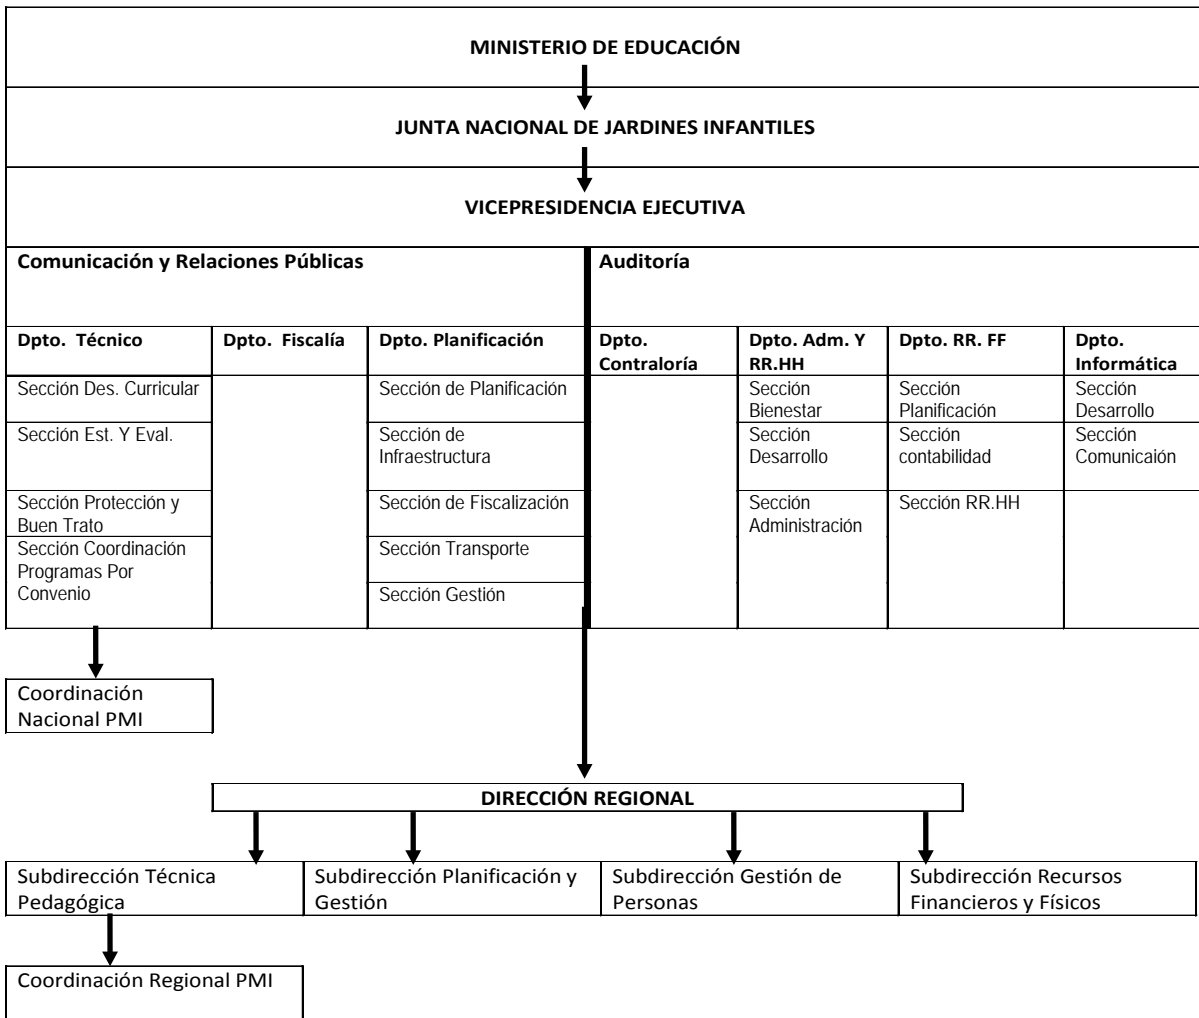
MINISTERIO DE EDUCACIÓN

JUNTA NACIONAL DE JARDINES INFANTILES

VICEPRESIDENCIA EJECUTIVA

Comunicación y Relaciones Públicas

Auditoría

| Dpto. Técnico | Dpto. Fiscalía | Dpto. Planificación | Dpto. Contraloría | Dpto. Adm. Y RR.HH | Dpto. RR. FF | Dpto. Informática |
|---|---|---|---|---|---|---|
| Sección Des. Curricular | | Sección de Planificación | | Sección Bienestar | Sección Planificación | Sección Desarrollo |
| Sección Est. Y Eval. | | Sección de Infraestructura | | Sección Desarrollo | Sección contabilidad | Sección Comunicaión |
| Sección Protección y Buen Trato | | Sección de Fiscalización | | Sección Administración | Sección RR.HH | |
| Sección Coordinación Programas Por Convenio | | Sección Transporte | | | | |
| | | Sección Gestión | | | | |

Coordinación Nacional PMI

DIRECCIÓN REGIONAL

Subdirección Técnica Pedagógica

Subdirección Planificación y Gestión

Subdirección Gestión de Personas

Subdirección Recursos Financieros y Físicos

Coordinación Regional PMI